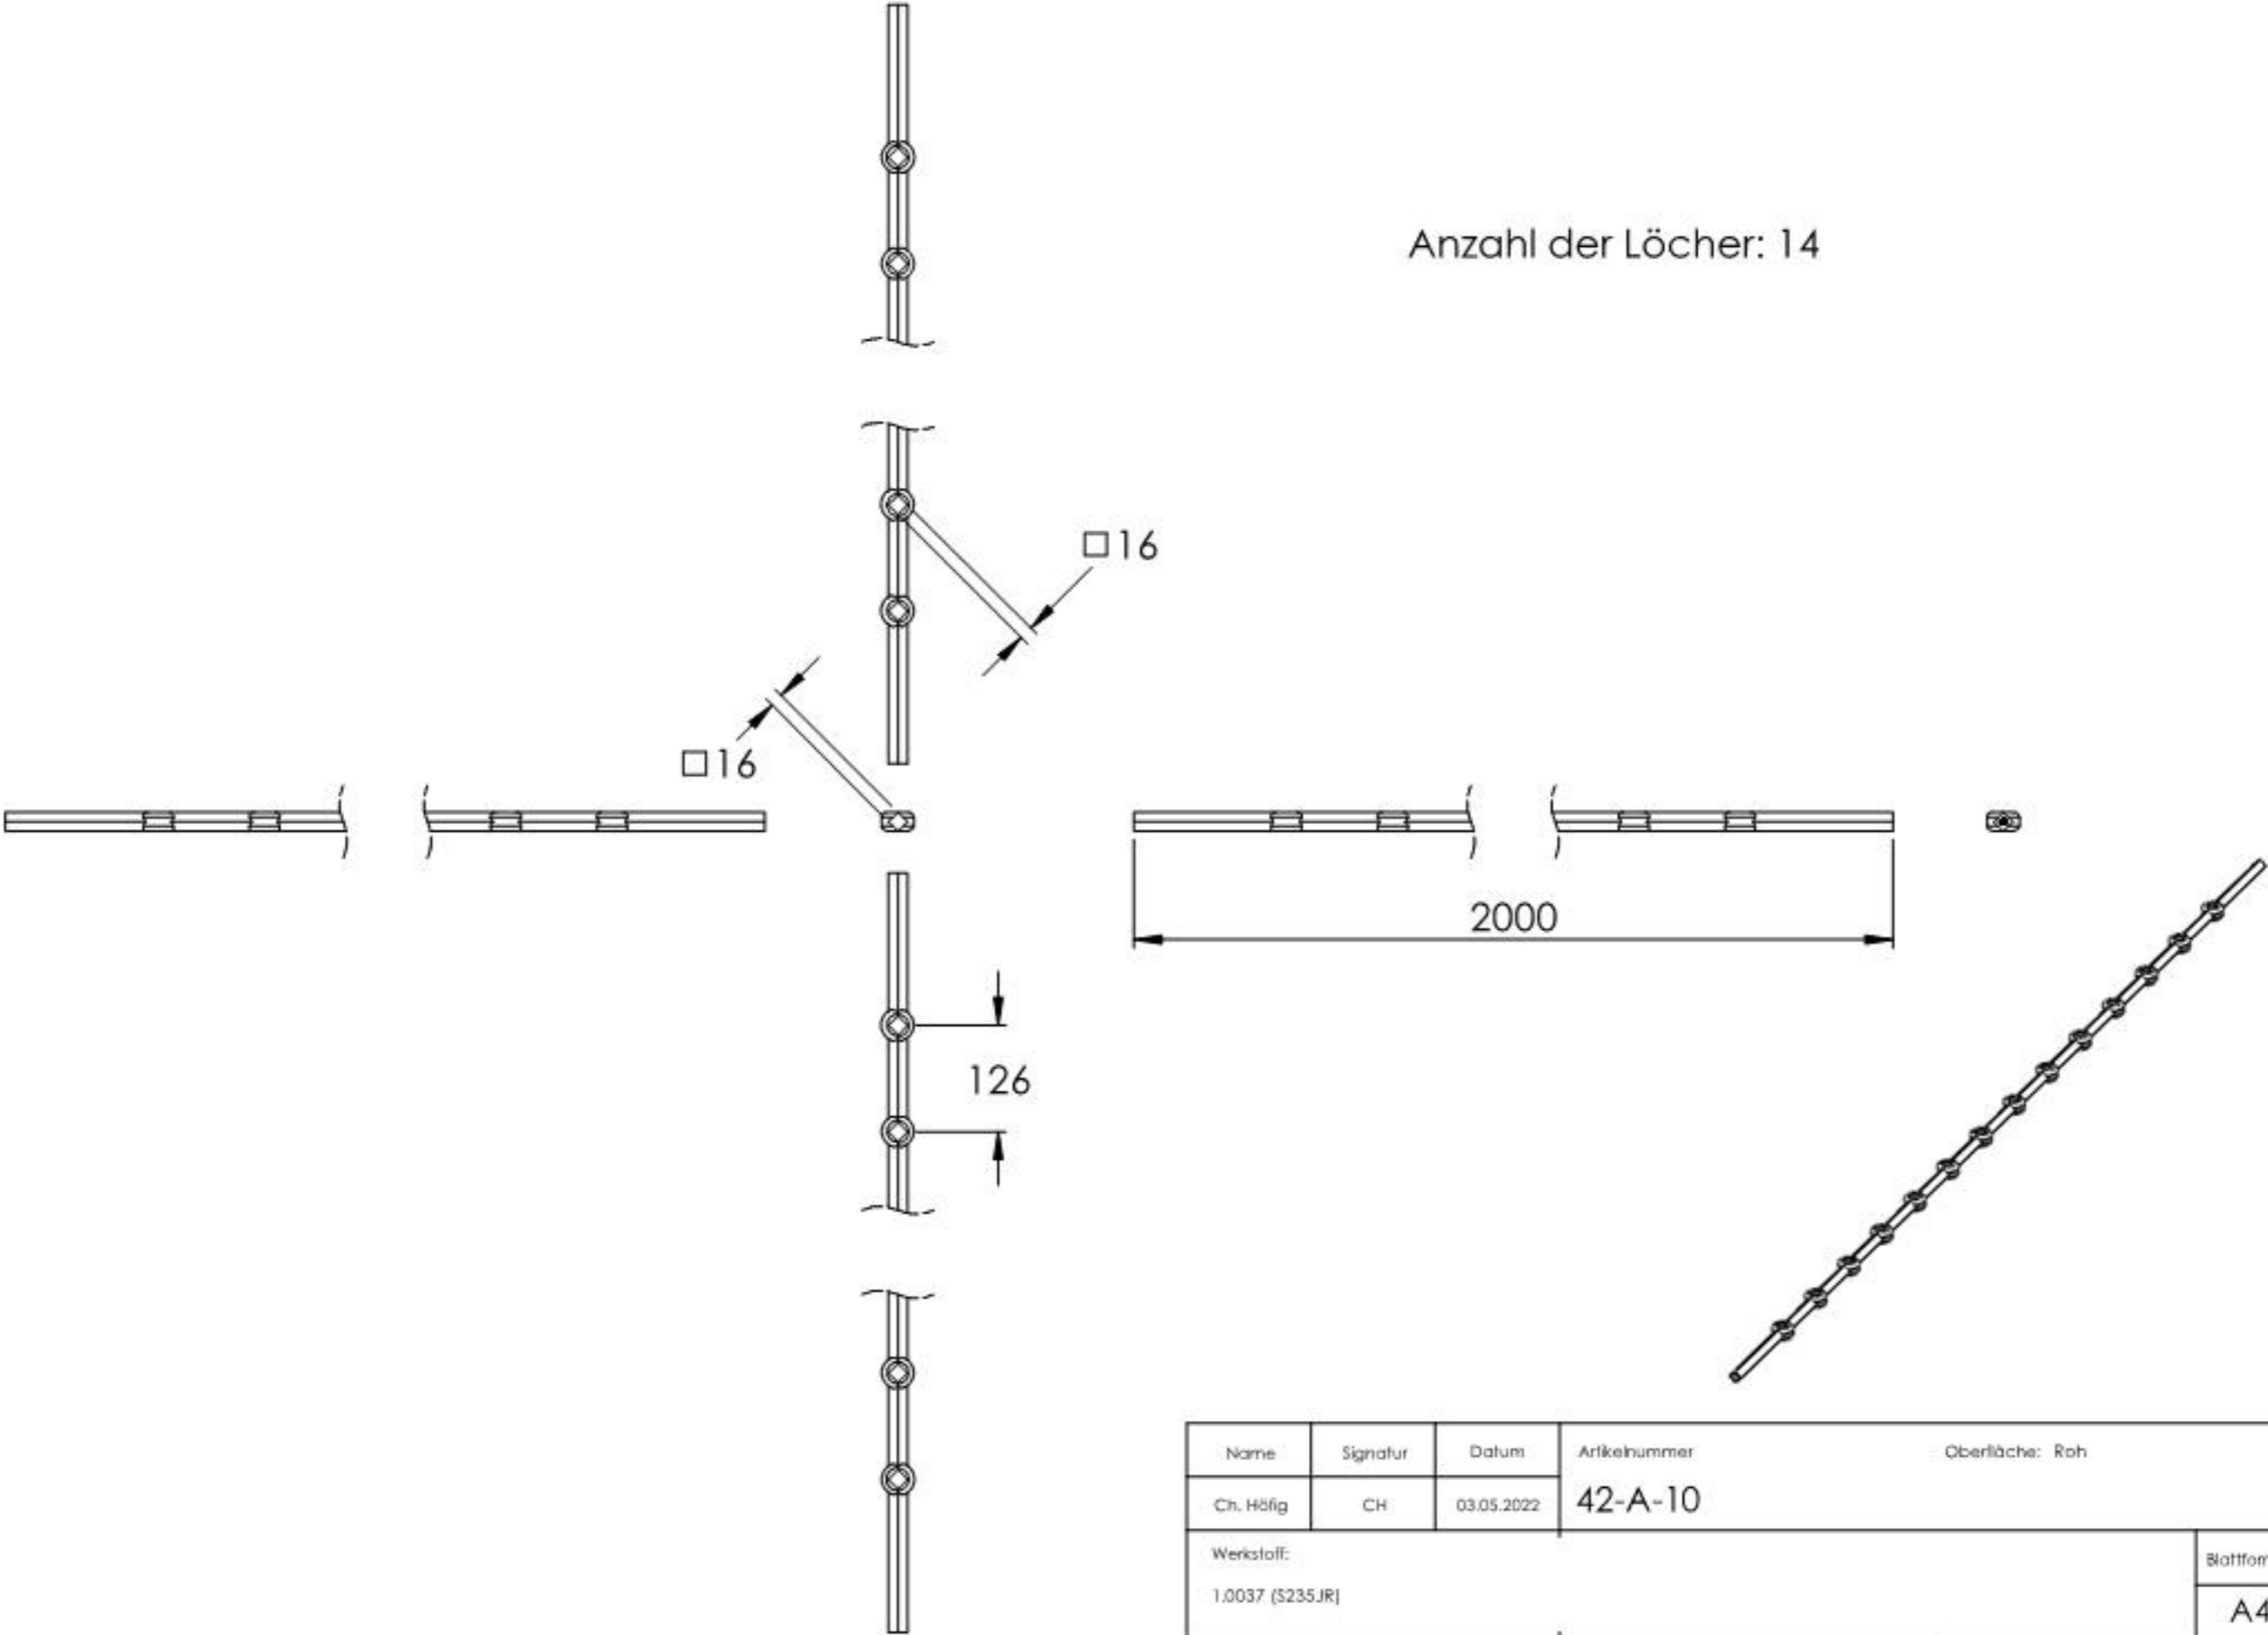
Anzahl der Löcher: 14

□16

□16

2000

126

| Name | Signatur | Datum | Artikelnummer | Oberfläche: Roh |
|---|---|---|---|---|
| Ch. Höfig | CH | 03.05.2022 | 42-A-10 | |

Werkstoff:
1.0037 (S235JR)

Blattfor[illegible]
A4